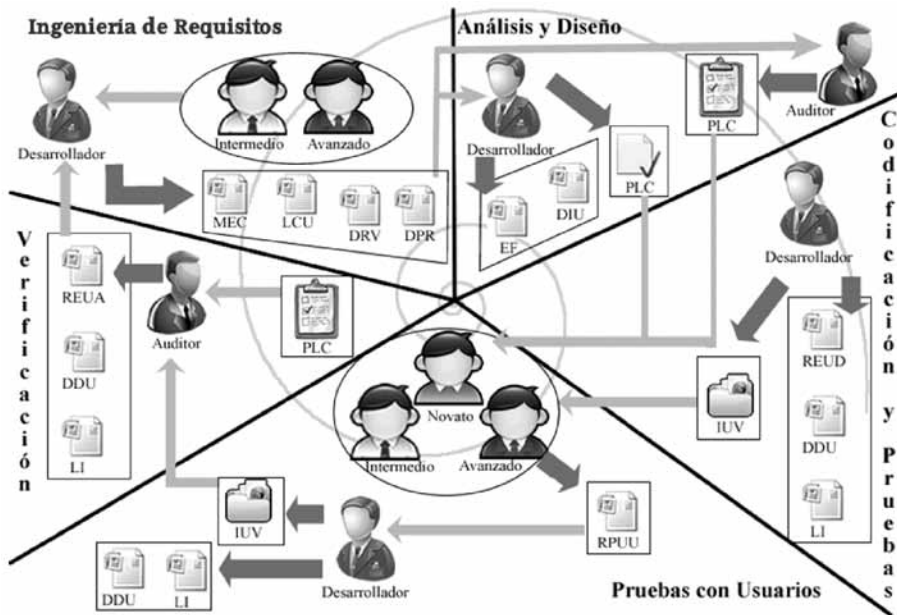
Ingeniería de Requisitos

Desarrollador

Intermedio

Avanzado

MEC

LCU

DRV

DPR

Análisis y Diseño

Desarrollador

EF

DIU

PLC

PLC

Auditor

Codificación y Pruebas

Desarrollador

REUD

DDU

LI

IUV

Verificación

REUA

DDU

LI

Auditor

PLC

Novato

Intermedio

Avanzado

RPUU

IUV

Desarrollador

DDU

LI

Pruebas con Usuarios